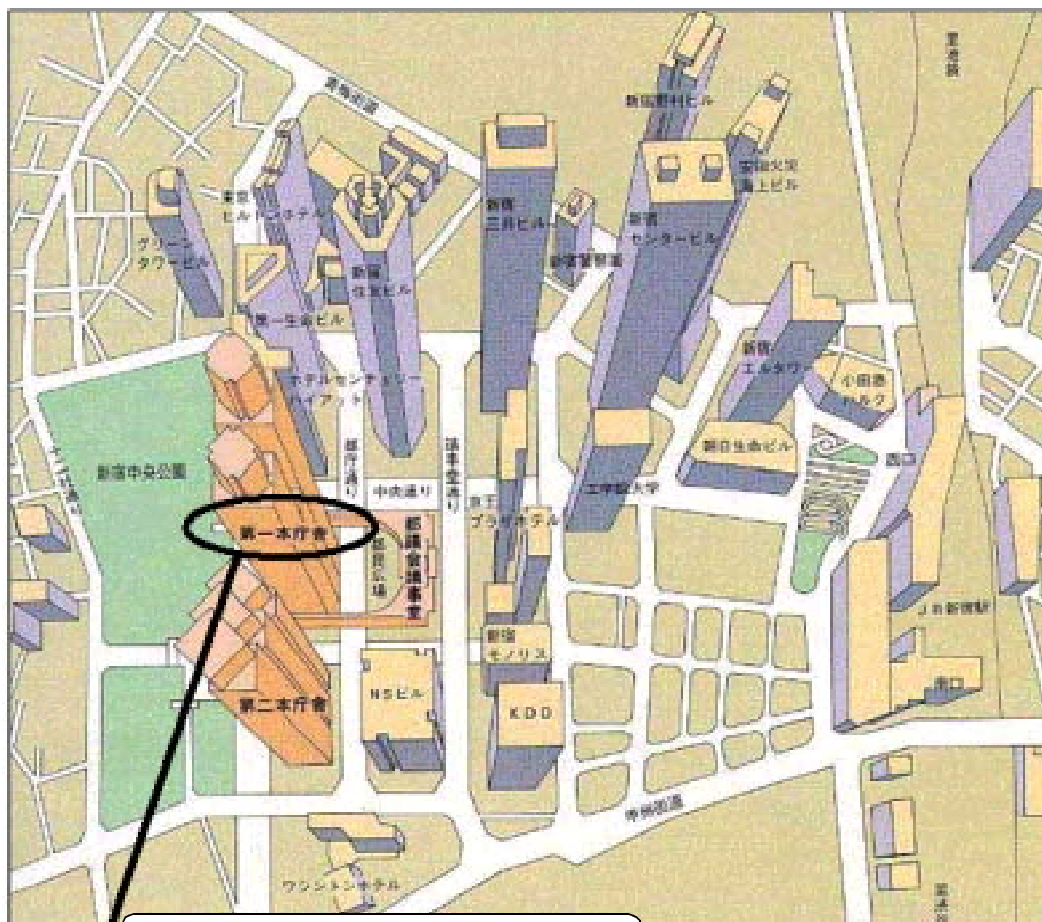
青梅街道
新宿野村ビル
安田火災海上ビル
東京ヒルトンホテル
新宿三井ビル
新宿センタービル
グリーンタワービル
新宿住友ビル
新宿警察署
第一生命ビル
新宿エルタワー
ホテルセンチュリーハイアット
小田急ハルク
都庁通り
議事堂通り
新宿生命ビル
新宿中央公園
中央通り
工学院大学
西口
京王プラザホテル
第一本庁舎
都議会議事堂
都民広場
JR新宿駅
新宿モノリス
NSビル
第二本庁舎
KDD
南口
甲州街道
ワシントンホテル